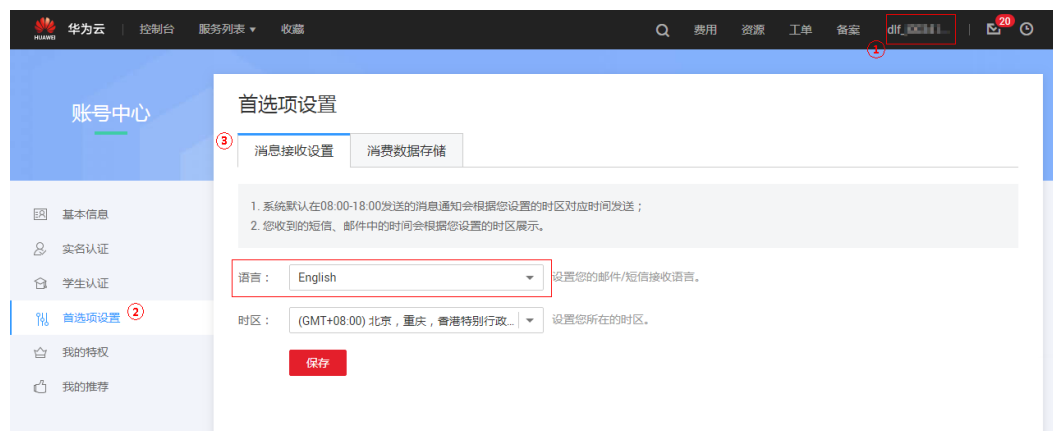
HUAWEI 华为云 | 控制台 服务列表 ▾ 收藏

费用 资源 工单 备案 dlf_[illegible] 20

①

账号中心

基本信息
实名认证
学生认证
首选项设置 ②
我的特权
我的推荐

首选项设置

③

| 消息接收设置 | 消费数据存储 |
|---|---|

1. 系统默认在08:00-18:00发送的消息通知会根据您设置的时区对应时间发送；
2. 您收到的短信、邮件中的时间会根据您设置的时区展示。

语言： English 设置您的邮件/短信接收语言。

时区： (GMT+08:00) 北京，重庆，香港特别行政... 设置您所在的时区。

保存